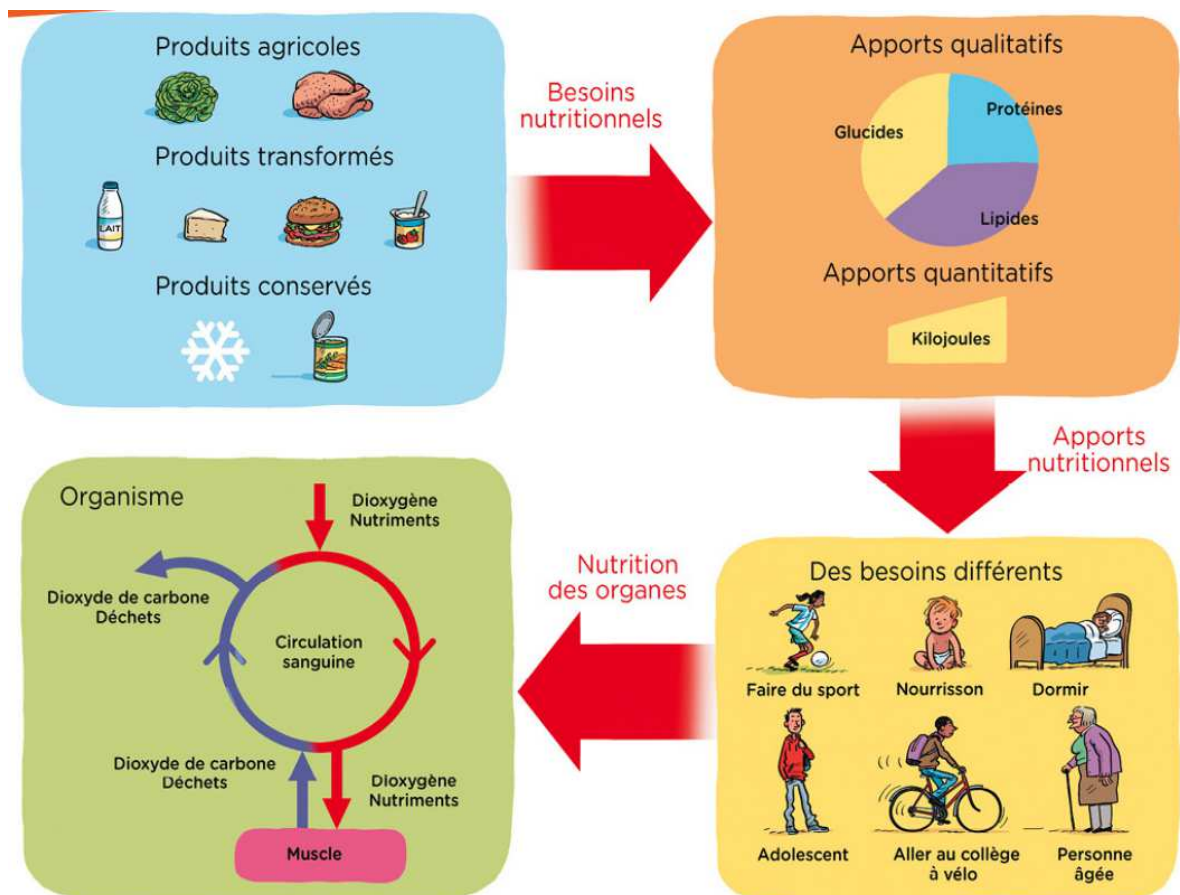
Produits agricoles

Produits transformés

LAIT

Produits conservés

Besoins nutritionnels

Apports qualitatifs

Glucides

Protéines

Lipides

Apports quantitatifs

Kilojoules

Apports nutritionnels

Organisme

Dioxygène
Nutriments

Dioxyde de carbone
Déchets

Circulation sanguine

Dioxyde de carbone
Déchets

Dioxygène
Nutriments

Muscle

Nutrition des organes

Des besoins différents

Faire du sport

Nourrisson

Dormir

Adolescent

Aller au collège à vélo

Personne âgée